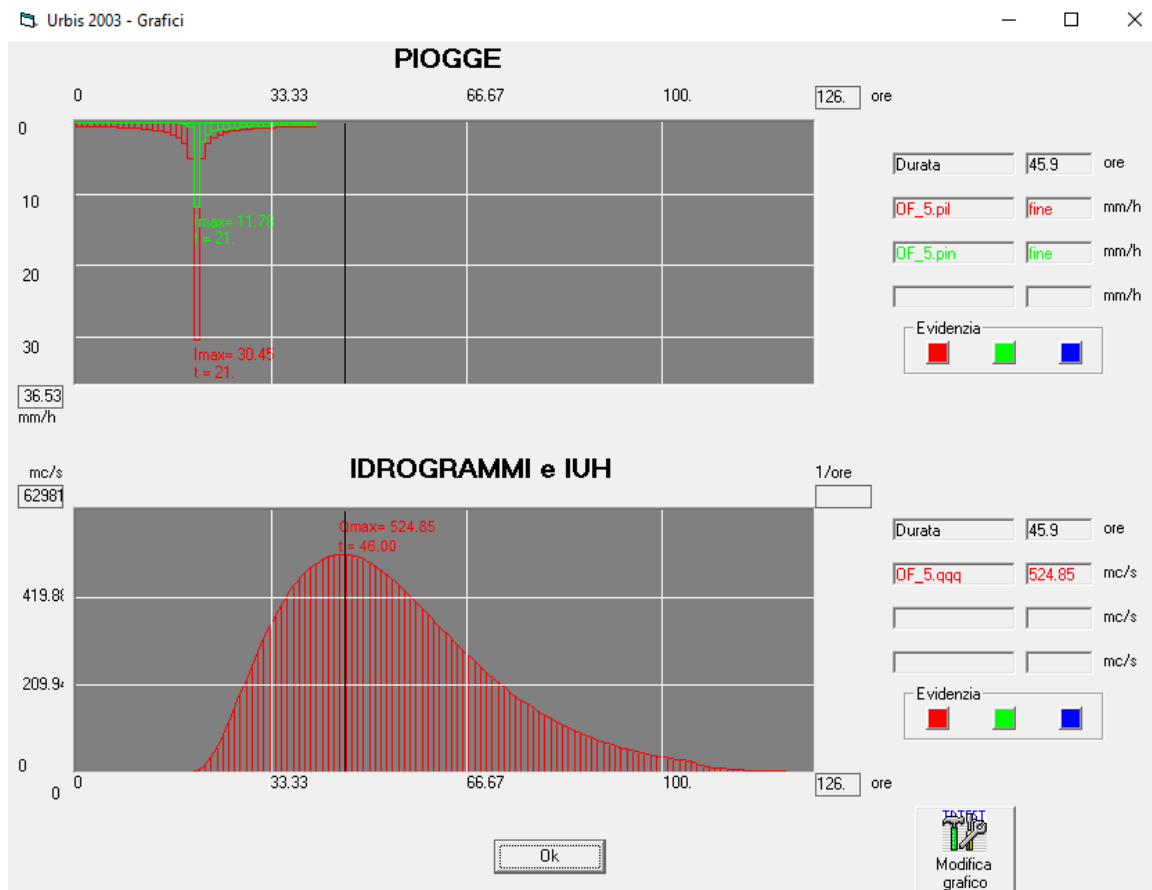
Urbis 2003 - Grafici

PIOGGE

0 33.33 66.67 100. 126. ore

0
10
20
30

Imax= 11.79
t = 21.

Imax= 30.45
t = 21.

36.53
mm/h

Durata 45.9 ore
OF_5.pil fine mm/h
OF_5.pin fine mm/h
mm/h

Evidenzia

mc/s
62981

IDROGRAMMI e IUH

1/ore

Qmax= 524.85
t = 46.00

419.88
209.94
0
0

0 33.33 66.67 100. 126. ore

Durata 45.9 ore
OF_5.qqq 524.85 mc/s
mc/s
mc/s

Evidenzia

Ok

Modifica grafico